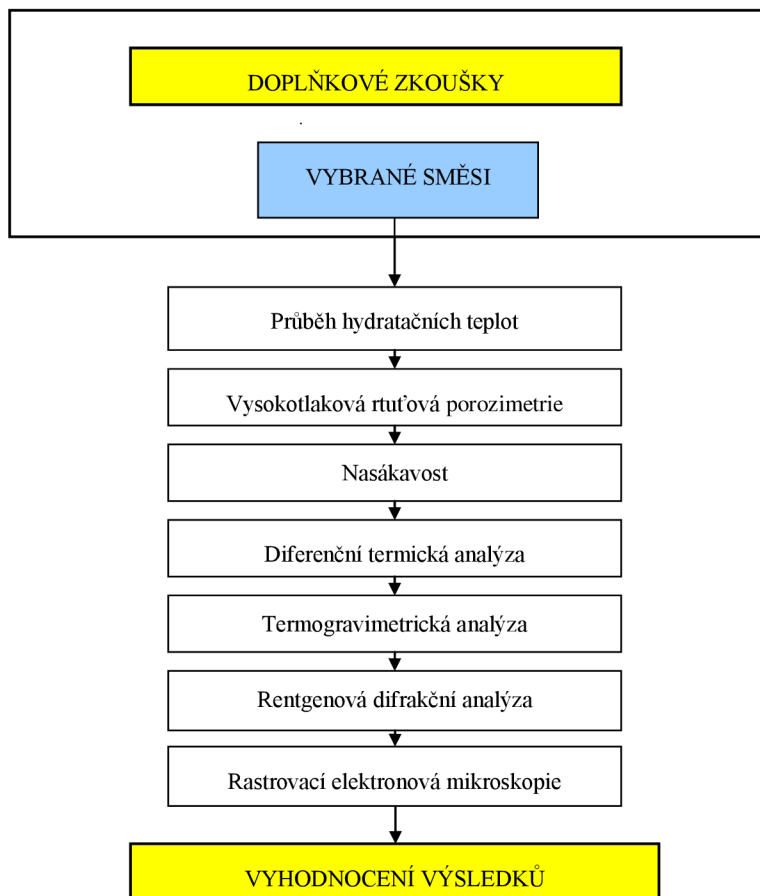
DOPLŇKOVÉ ZKOUŠKY

VYBRANÉ SMĚSI

Průběh hydratačních teplot

Vysokotlaková rtuťová porozimetrie

Nasákavost

Diferenční termická analýza

Termogravimetrická analýza

Rentgenová difrakční analýza

Rastrovací elektronová mikroskopie

VYHODNOCENÍ VÝSLEDKŮ